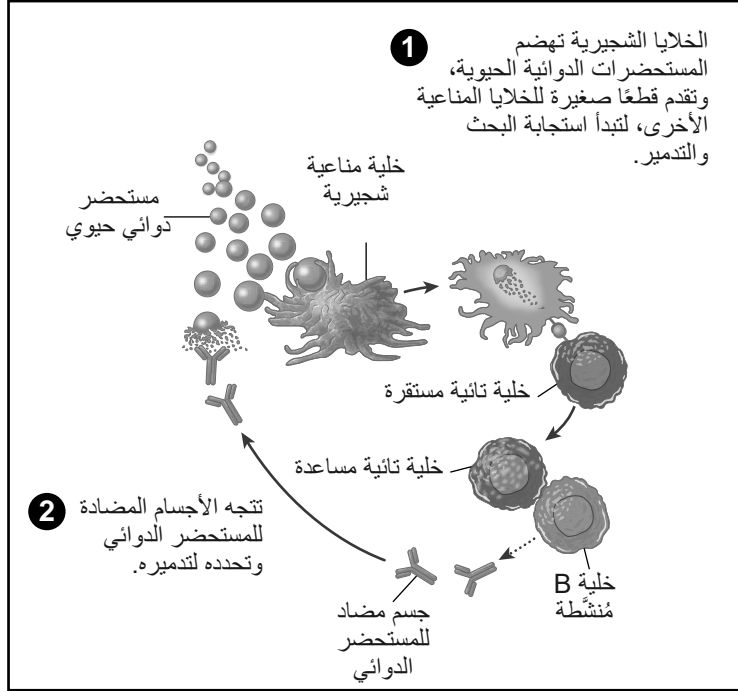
1 الخلايا الشجيرية تهضم المستحضرات الدوائية الحيوية، وتقدم قطعًا صغيرة للخلايا المناعية الأخرى، لتبدأ استجابة البحث والتدمير.

خلية مناعية شجيرية

مستحضر دوائي حيوي

خلية تائية مستقرة

خلية تائية مساعدة

2 تتجه الأجسام المضادة للمستحضر الدوائي وتحدده لتدميره.

خلية B مُنشَّطة

جسم مضاد للمستحضر الدوائي